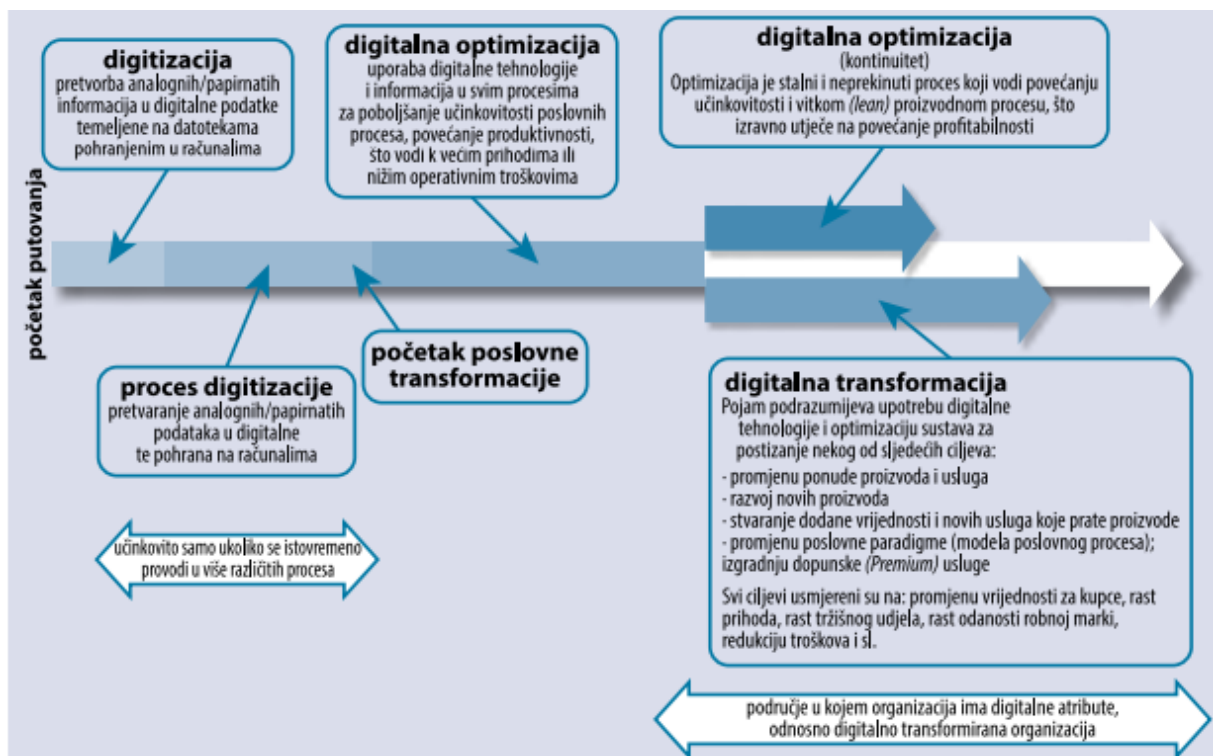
digitizacija
pretvorba analognih/papirnatih informacija u digitalne podatke temeljene na datotekama pohranjenim u računalima

digitalna optimizacija
uporaba digitalne tehnologije i informacija u svim procesima za poboljšanje učinkovitosti poslovnih procesa, povećanje produktivnosti, što vodi k većim prihodima ili nižim operativnim troškovima

digitalna optimizacija
(kontinuitet)
Optimizacija je stalni i neprekinuti proces koji vodi povećanju učinkovitosti i vitkom (lean) proizvodnom procesu, što izravno utječe na povećanje profitabilnosti

početak putovanja

proces digitizacije
pretvaranje analognih/papirnatih podataka u digitalne te pohrana na računalima

početak poslovne transformacije

digitalna transformacija
Pojam podrazumijeva upotrebu digitalne tehnologije i optimizaciju sustava za postizanje nekog od sljedećih ciljeva:
- promjenu ponude proizvoda i usluga
- razvoj novih proizvoda
- stvaranje dodane vrijednosti i novih usluga koje prate proizvode
- promjenu poslovne paradigme (modela poslovnog procesa); izgradnju dopunske (Premium) usluge

Svi ciljevi usmjereni su na: promjenu vrijednosti za kupce, rast prihoda, rast tržišnog udjela, rast odanosti robnoj marki, redukciju troškova i sl.

učinkovito samo ukoliko se istovremeno provodi u više različitih procesa

područje u kojem organizacija ima digitalne atribute, odnosno digitalno transformirana organizacija